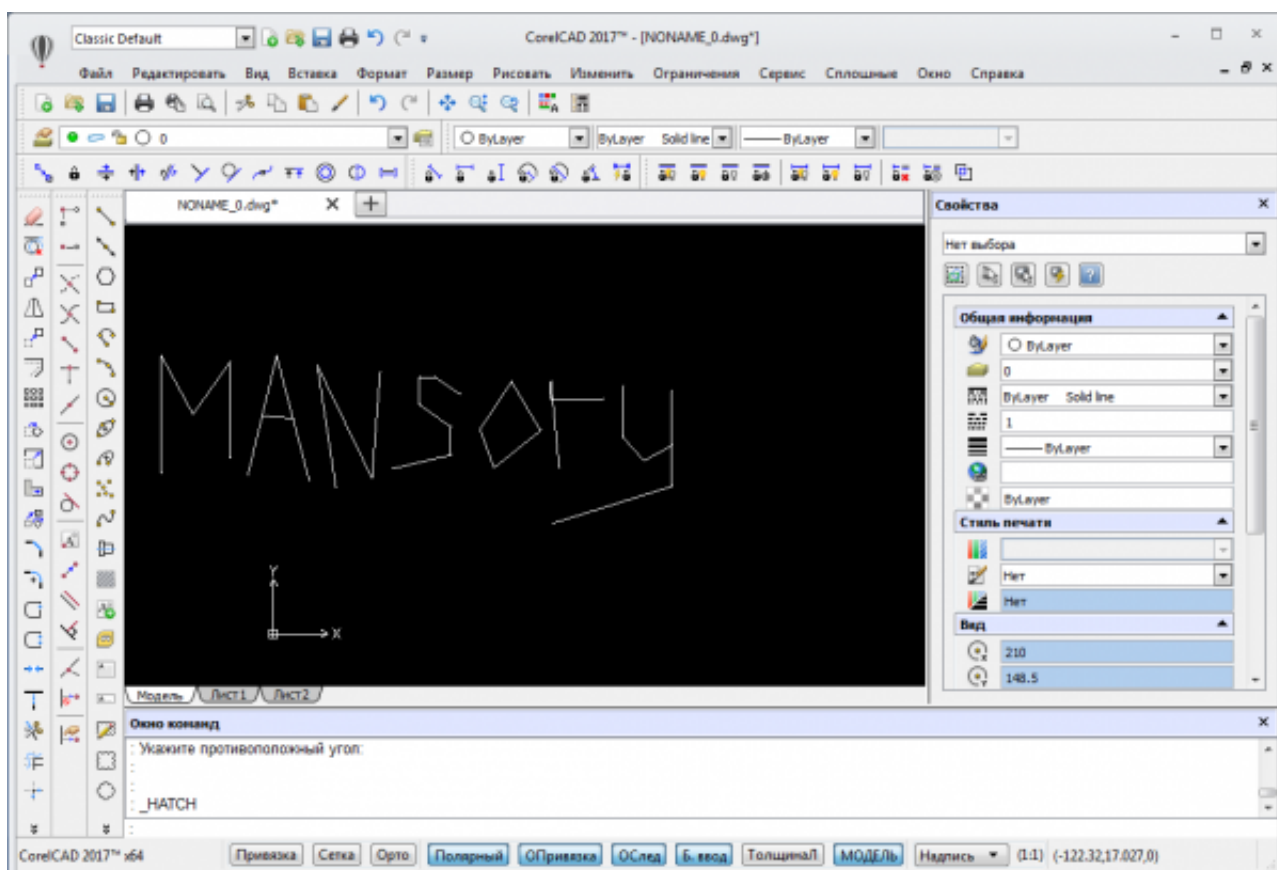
Classic Default

CorelCAD 2017™ - [NONAME_0.dwg*]

Файл Редактировать Вид Вставка Формат Размер Рисовать Изменить Ограничения Сервис Сплошные Окно Справка

0

ByLayer ByLayer Solid line ByLayer

NONAME_0.dwg*

MANSory

Y
X

Модель Лист1 Лист2

Свойства

Нет выбора

Общая информация

ByLayer

0

ByLayer Solid line

1

ByLayer

ByLayer

Стиль печати

Нет

Нет

Вид

210

148.5

Окно команд

: Укажите противоположный угол:
:
:
: _HATCH
:

CorelCAD 2017™ x64 Привязка Сетка Орто Полярный ОПривязка ОСлед Б. ввод ТолщинаЛ МОДЕЛЬ Надпись (1:1) (-122.32,17.027,0)